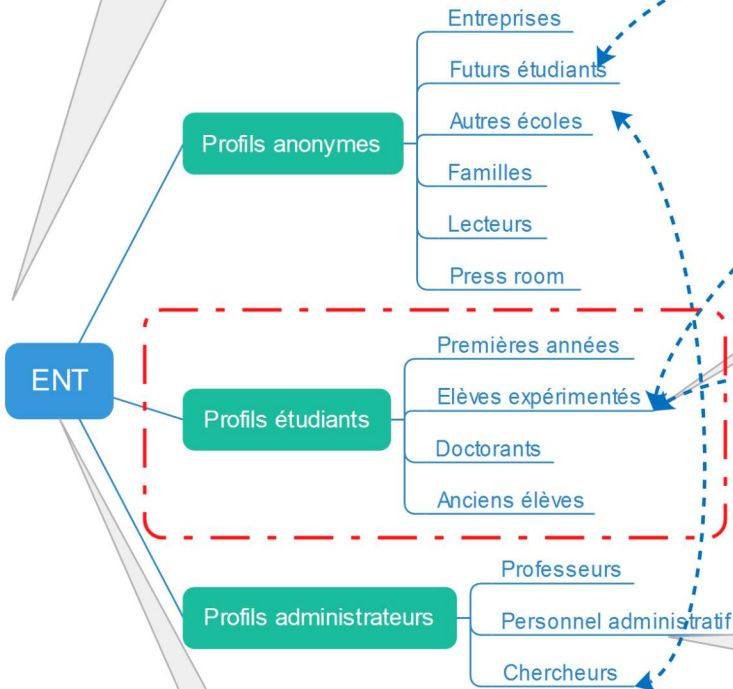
ENT

Profils anonymes

Entreprises

Futurs étudiants

Autres écoles

Familles

Lecteurs

Press room

Profils étudiants

Premières années

Elèves expérimentés

Doctorants

Anciens élèves

Profils administrateurs

Professeurs

Personnel administratif

Chercheurs